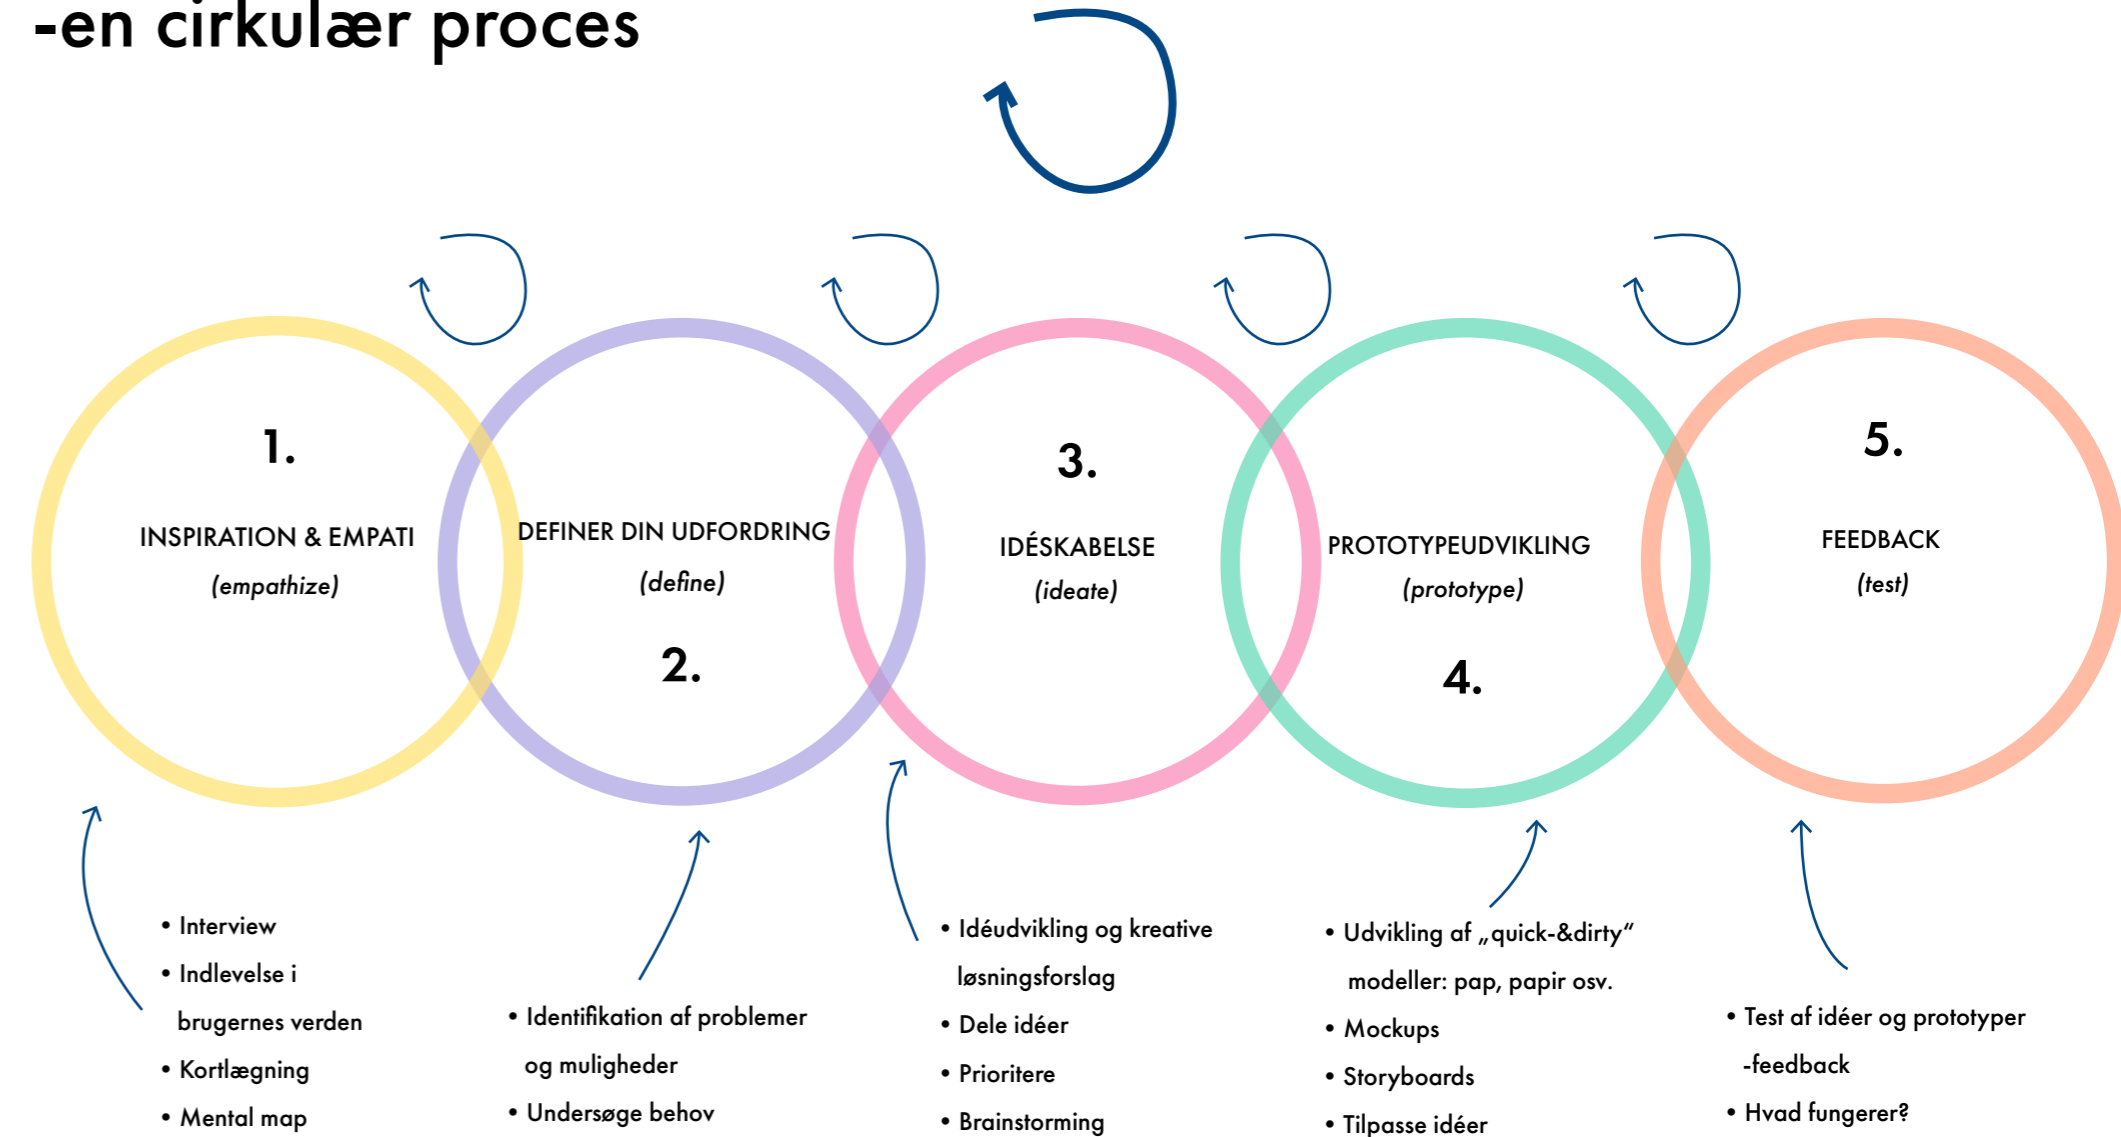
-en cirkulær proces

1.
INSPIRATION & EMPATI
(empathize)

DEFINER DIN UDFORDRING
(define)
2.

3.
IDÉSKABELSE
(ideate)

PROTOTYPEUDVIKLING
(prototype)
4.

5.
FEEDBACK
(test)

• Interview
• Indlevelse i brugernes verden
• Kortlægning
• Mental map

• Identifikation af problemer og muligheder
• Undersøge behov

• Idéudvikling og kreative løsningsforslag
• Dele idéer
• Prioritere
• Brainstorming

• Udvikling af „quick-&dirty" modeller: pap, papir osv.
• Mockups
• Storyboards
• Tilpasse idéer

• Test af idéer og prototyper -feedback
• Hvad fungerer?